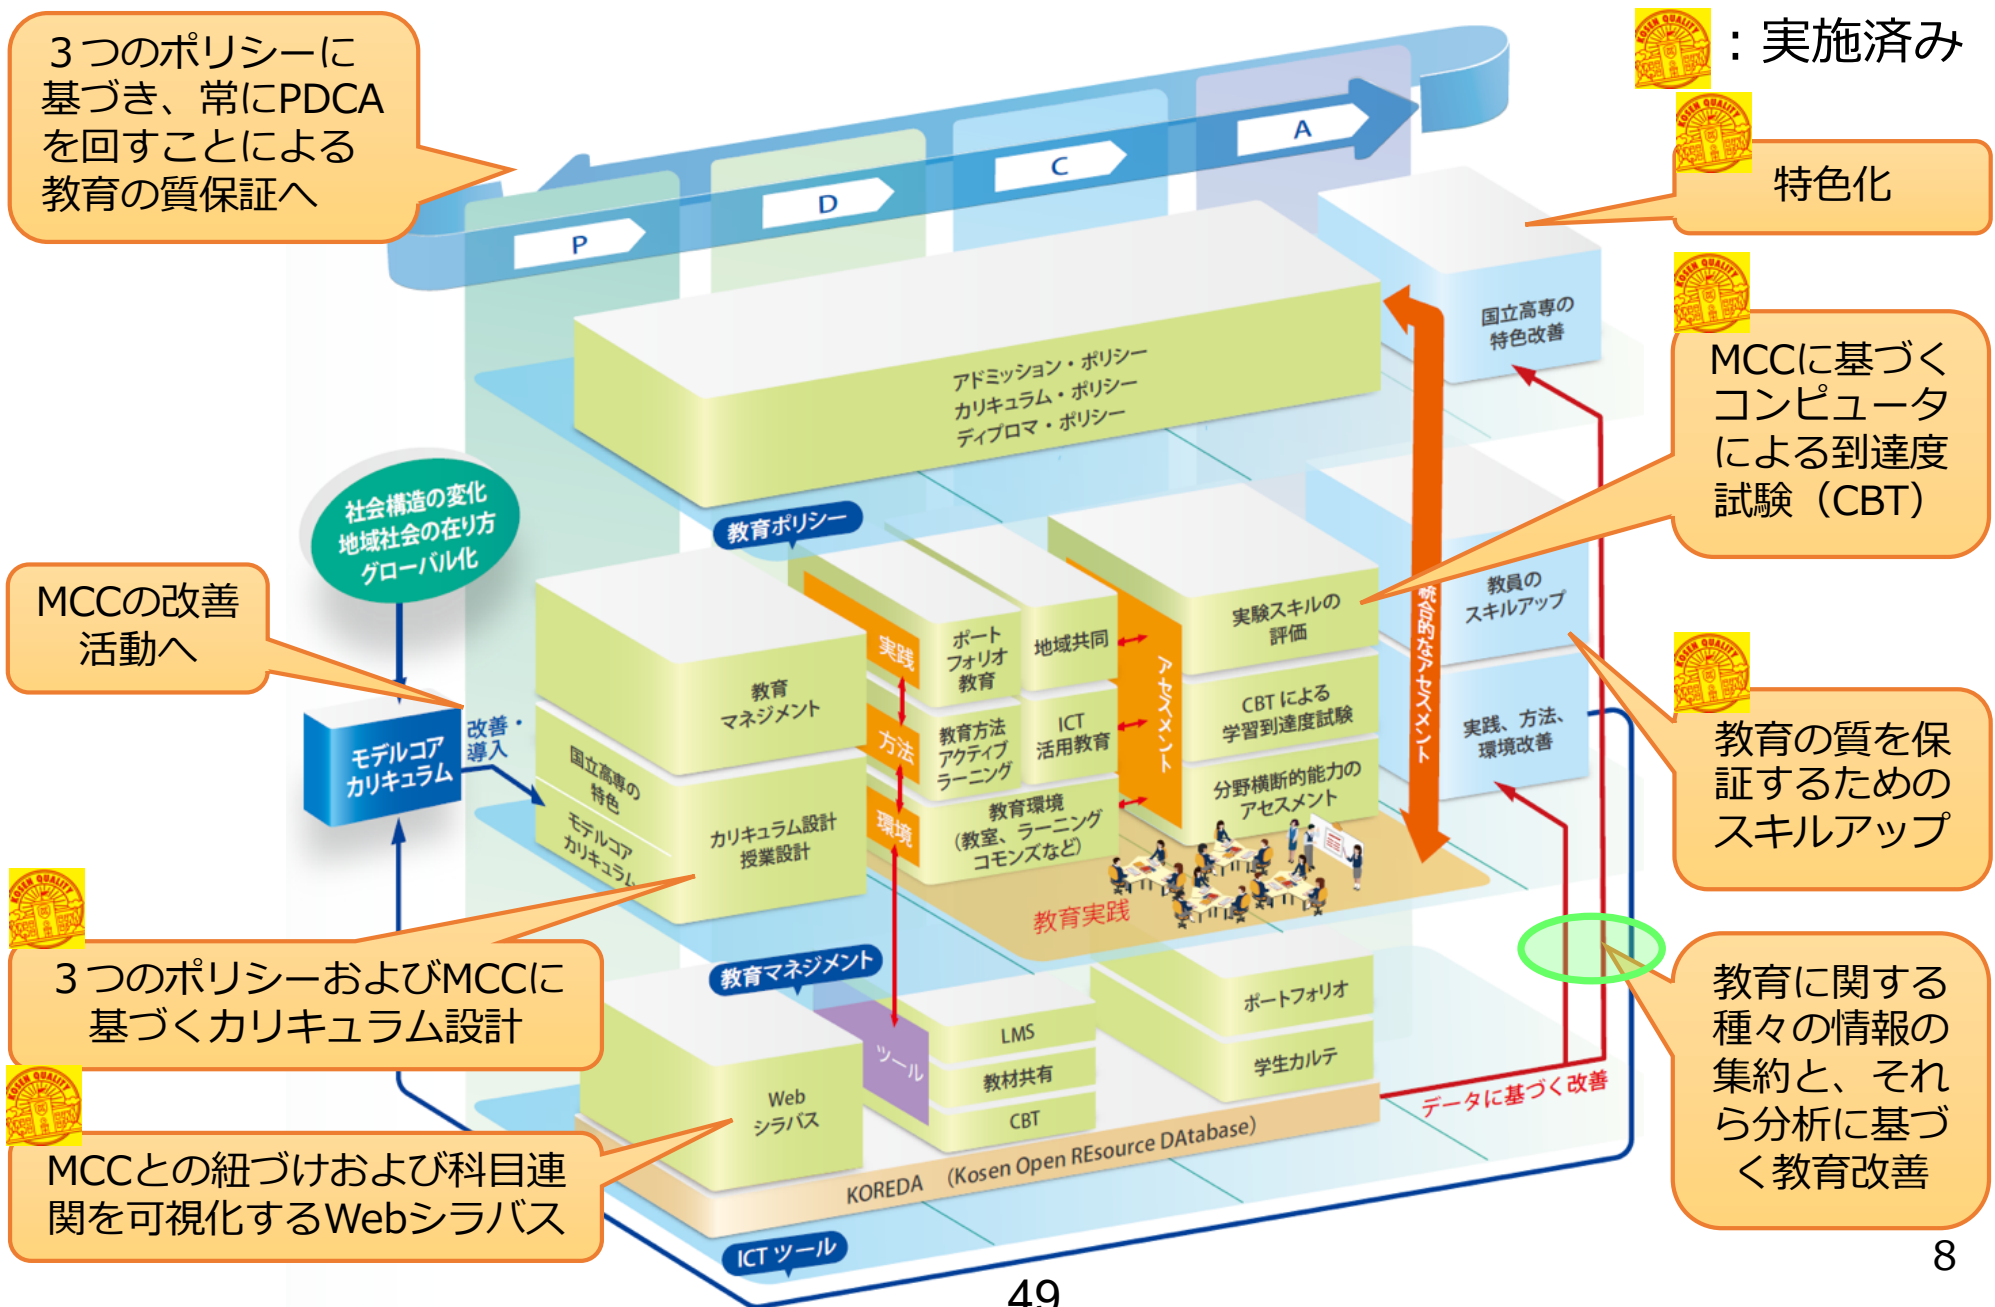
3つのポリシーに基づき、常にPDCAを回すことによる教育の質保証へ

：実施済み

特色化

P D C A

アドミッション・ポリシー
カリキュラム・ポリシー
ディプロマ・ポリシー

国立高専の特色改善

MCCに基づくコンピュータによる到達度試験（CBT）

社会構造の変化
地域社会の在り方
グローバル化

教育ポリシー

MCCの改善活動へ

教育マネジメント

実践 方法 環境

ポートフォリオ教育
地域共同
教育方法アクティブラーニング
ICT活用教育
教育環境（教室、ラーニングコモンズなど）

アセスメント

実験スキルの評価
CBTによる学習到達度試験
分野横断的能力のアセスメント

統合的なアセスメント

教員のスキルアップ

実践、方法、環境改善

教育の質を保証するためのスキルアップ

モデルコアカリキュラム

改善・導入

国立高専の特色
モデルコアカリキュラム

カリキュラム設計授業設計

教育実践

3つのポリシーおよびMCCに基づくカリキュラム設計

教育マネジメント

ポートフォリオ
学生カルテ

ツール
LMS
教材共有
CBT

Webシラバス

KOREDA (Kosen Open REsource DAtabase)

データに基づく改善

教育に関する種々の情報の集約と、それらから分析に基づく教育改善

MCCとの紐づけおよび科目連関を可視化するWebシラバス

ICTツール

49

8